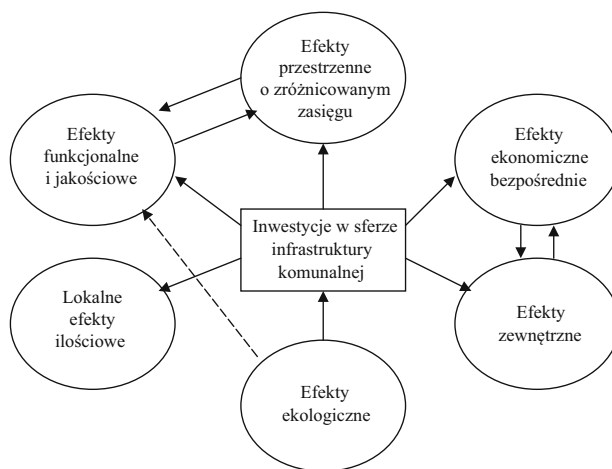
Efekty przestrzenne o zróżnicowanym zasięgu

Efekty funkcjonalne i jakościowe

Efekty ekonomiczne bezpośrednie

Inwestycje w sferze infrastruktury komunalnej

Lokalne efekty ilościowe

Efekty zewnętrzne

Efekty ekologiczne